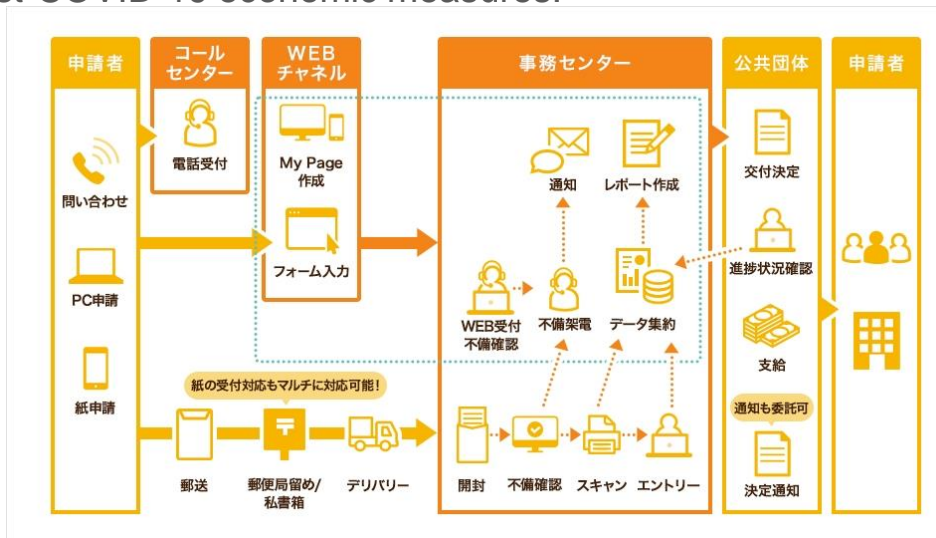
COVID-19 economic measures.

申請者

コールセンター

電話受付

WEBチャネル

My Page作成

フォーム入力

事務センター

通知

レポート作成

WEB受付
不備確認

不備架電

データ集約

公共団体

交付決定

進捗状況確認

支給

通知も委託可

決定通知

申請者

問い合わせ

PC申請

紙申請

紙の受付対応もマルチに対応可能！

郵送

郵便局留め/私書箱

デリバリー

開封

不備確認

スキャン

エントリー